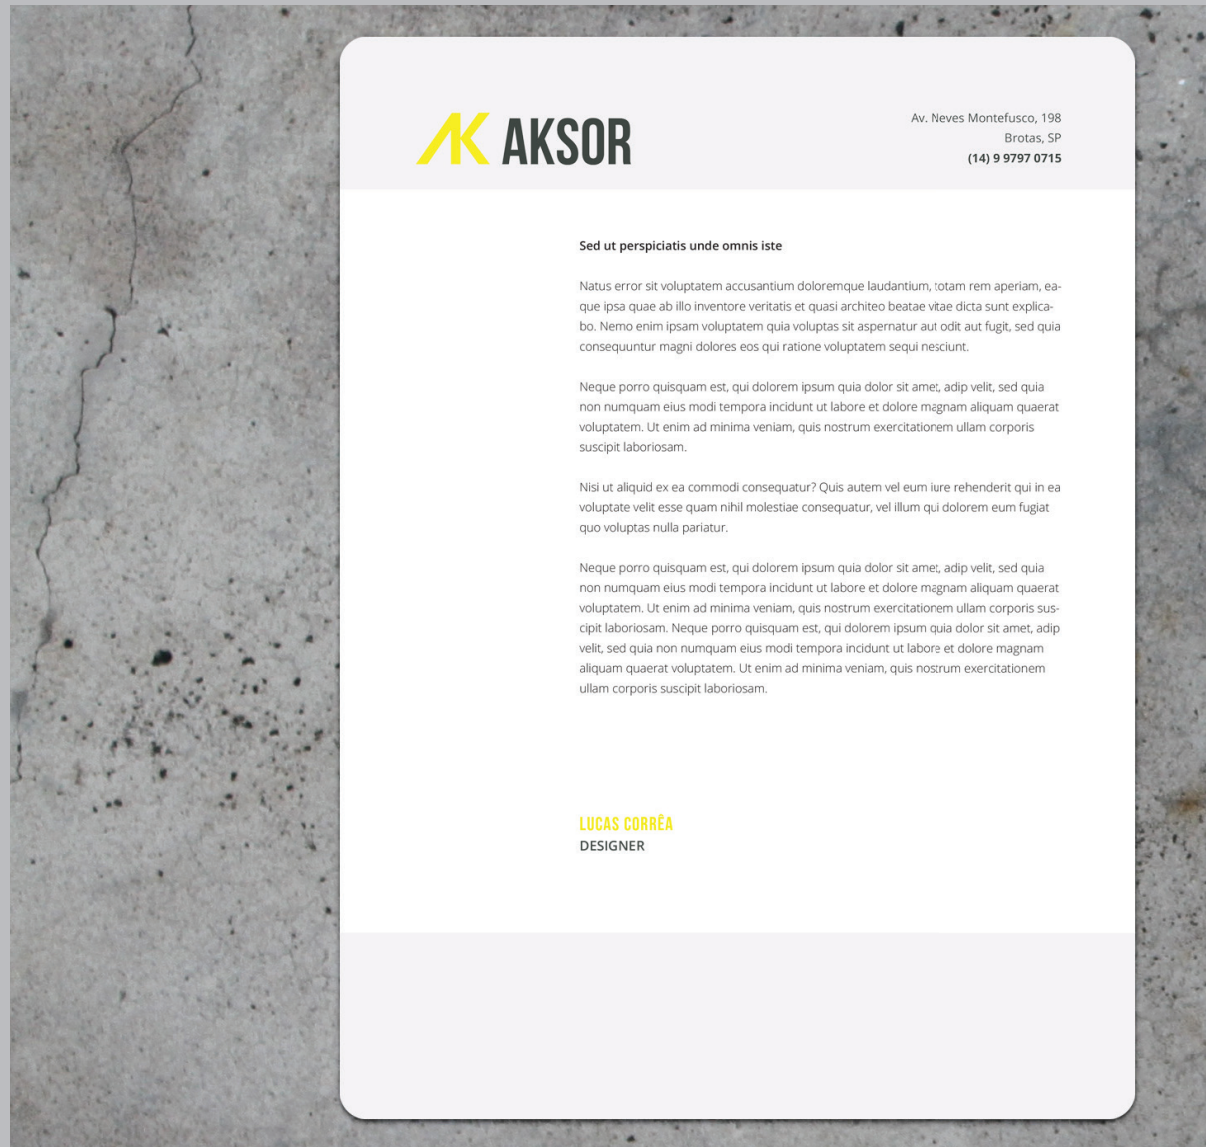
AK AKSOR

Av. Neves Montefusco, 198
Brotas, SP
(14) 9 9797 0715

Sed ut perspiciatis unde omnis iste

Natus error sit voluptatem accusantium doloremque laudantium, totam rem aperiam, eaque ipsa quae ab illo inventore veritatis et quasi architeo beatae vitae dicta sunt explicabo. Nemo enim ipsam voluptatem quia voluptas sit aspernatur aut odit aut fugit, sed quia consequuntur magni dolores eos qui ratione voluptatem sequi nesciunt.

Neque porro quisquam est, qui dolorem ipsum quia dolor sit amet, adip velit, sed quia non numquam eius modi tempora incidunt ut labore et dolore magnam aliquam quaerat voluptatem. Ut enim ad minima veniam, quis nostrum exercitationem ullam corporis suscipit laboriosam.

Nisi ut aliquid ex ea commodi consequatur? Quis autem vel eum iure rehenderit qui in ea voluptate velit esse quam nihil molestiae consequatur, vel illum qui dolorem eum fugiat quo voluptas nulla pariatur.

Neque porro quisquam est, qui dolorem ipsum quia dolor sit amet, adip velit, sed quia non numquam eius modi tempora incidunt ut labore et dolore magnam aliquam quaerat voluptatem. Ut enim ad minima veniam, quis nostrum exercitationem ullam corporis suscipit laboriosam. Neque porro quisquam est, qui dolorem ipsum quia dolor sit amet, adip velit, sed quia non numquam eius modi tempora incidunt ut labore et dolore magnam aliquam quaerat voluptatem. Ut enim ad minima veniam, quis nostrum exercitationem ullam corporis suscipit laboriosam.

LUCAS CORRÊA
DESIGNER